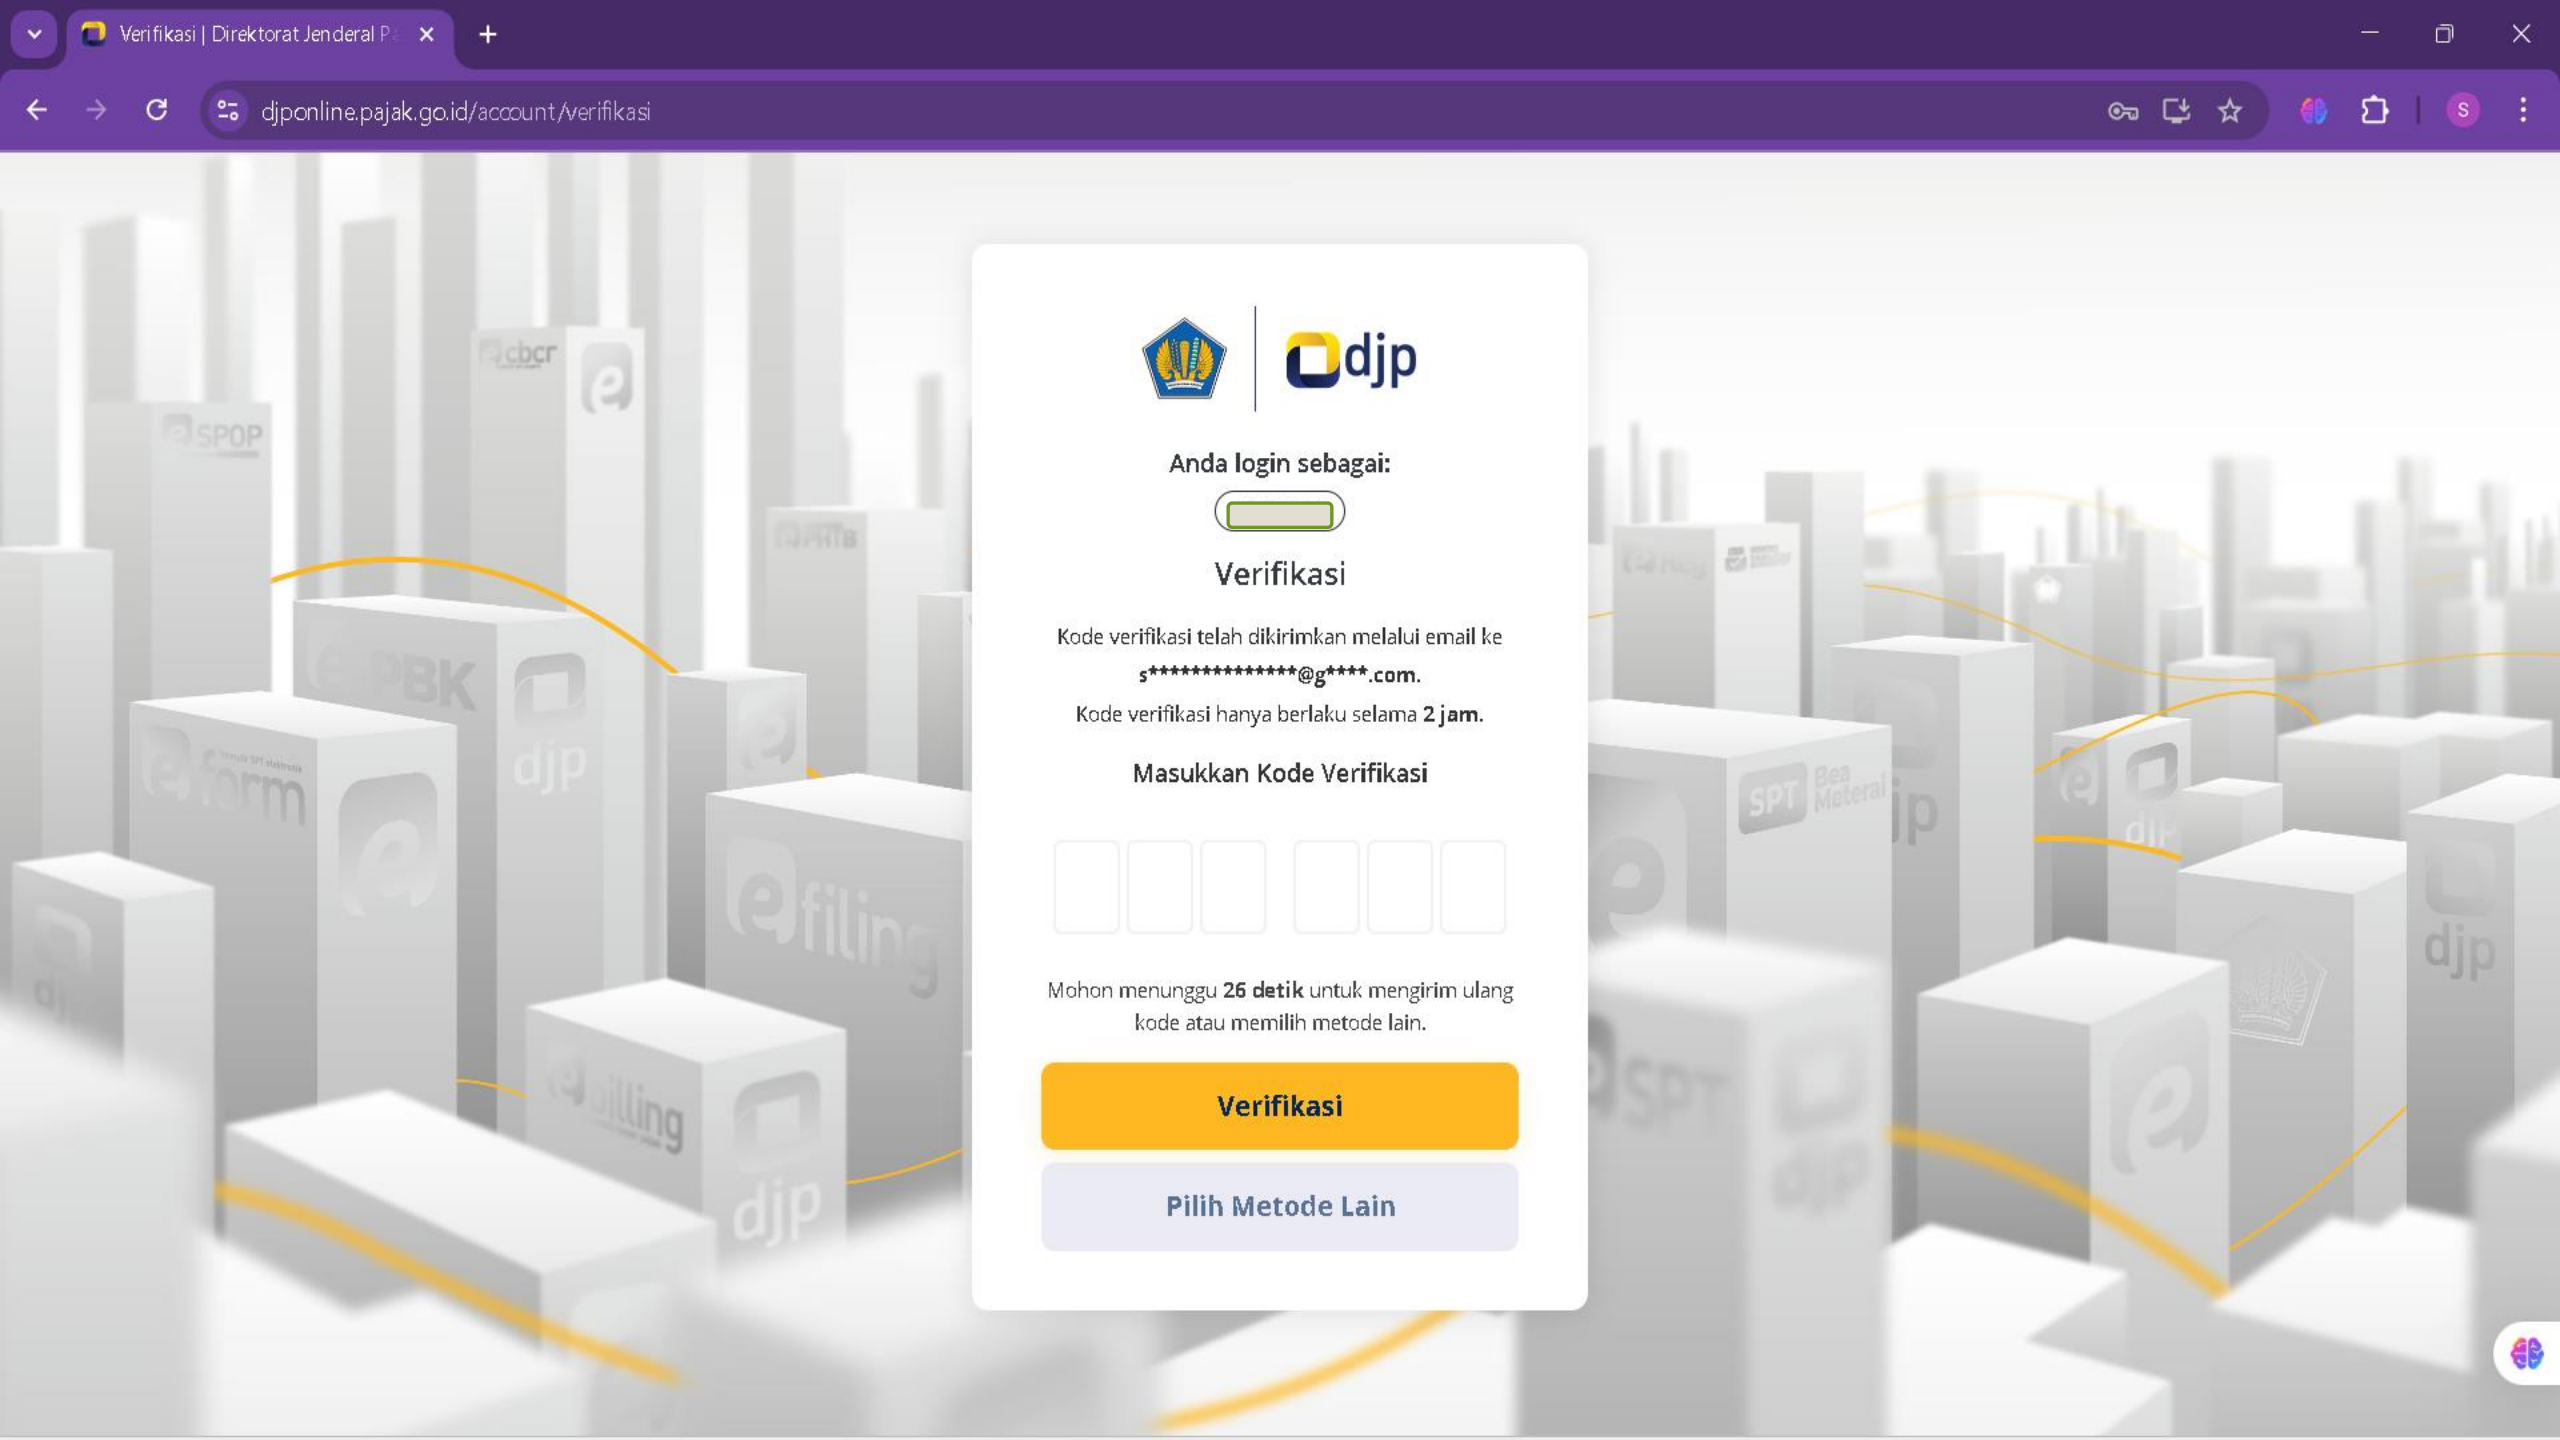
Verifikasi | Direktorat Jenderal P

djponline.pajak.go.id/account/verifikasi

S

djp

Anda login sebagai:

Verifikasi

Kode verifikasi telah dikirimkan melalui email ke s***************@g****.com.

Kode verifikasi hanya berlaku selama 2 jam.

Masukkan Kode Verifikasi

Mohon menunggu 26 detik untuk mengirim ulang kode atau memilih metode lain.

Verifikasi

Pilih Metode Lain